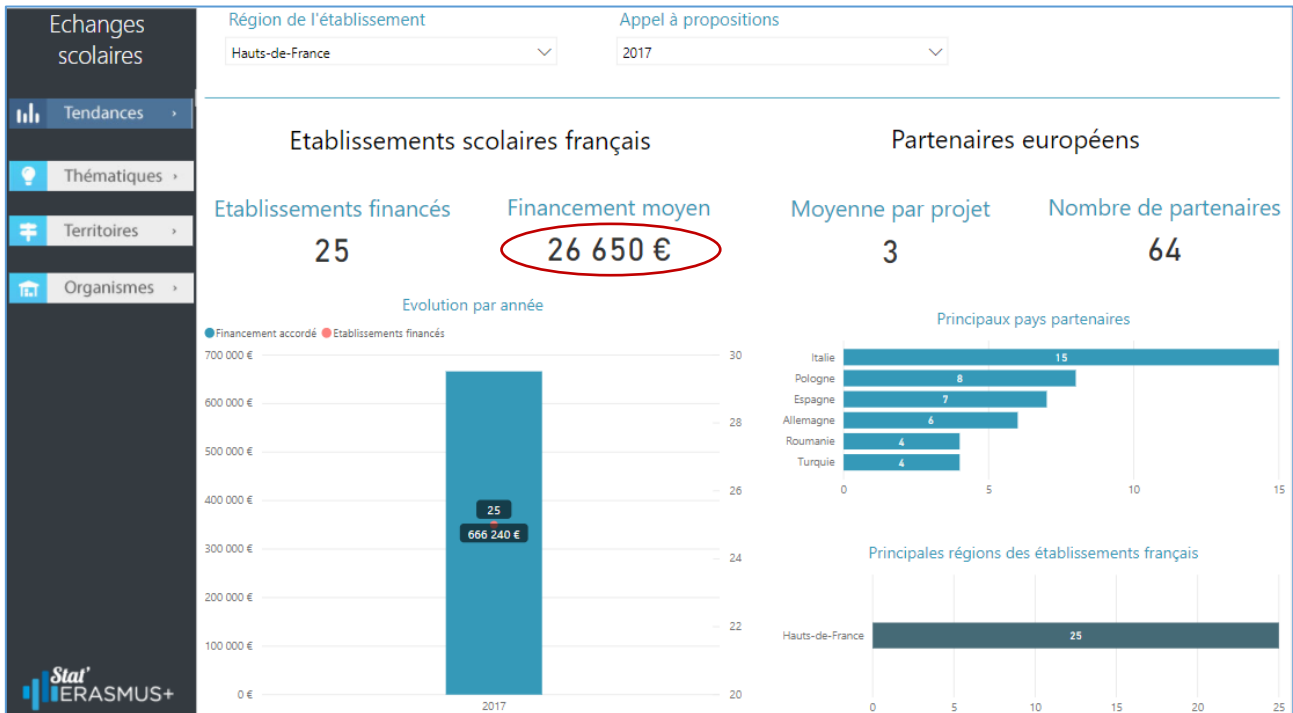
Echanges scolaires

Tendances ›

Thématiques ›

Territoires ›

Organismes ›

Stat' ERASMUS+

Région de l'établissement
Hauts-de-France

Appel à propositions
2017

Etablissements scolaires français

Partenaires européens

Etablissements financés
25

Financement moyen
26 650 €

Moyenne par projet
3

Nombre de partenaires
64

Evolution par année

Financement accordé Etablissements financés

700 000 €
600 000 €
500 000 €
400 000 €
300 000 €
200 000 €
100 000 €
0 €

30
28
26
24
22
20

25
666 240 €

2017

Principaux pays partenaires

| Pays | |
|---|---|
| Italie | 15 |
| Pologne | 8 |
| Espagne | 7 |
| Allemagne | 6 |
| Roumanie | 4 |
| Turquie | 4 |

0 5 10 15

Principales régions des établissements français

| Région | |
|---|---|
| Hauts-de-France | 25 |

0 5 10 15 20 25